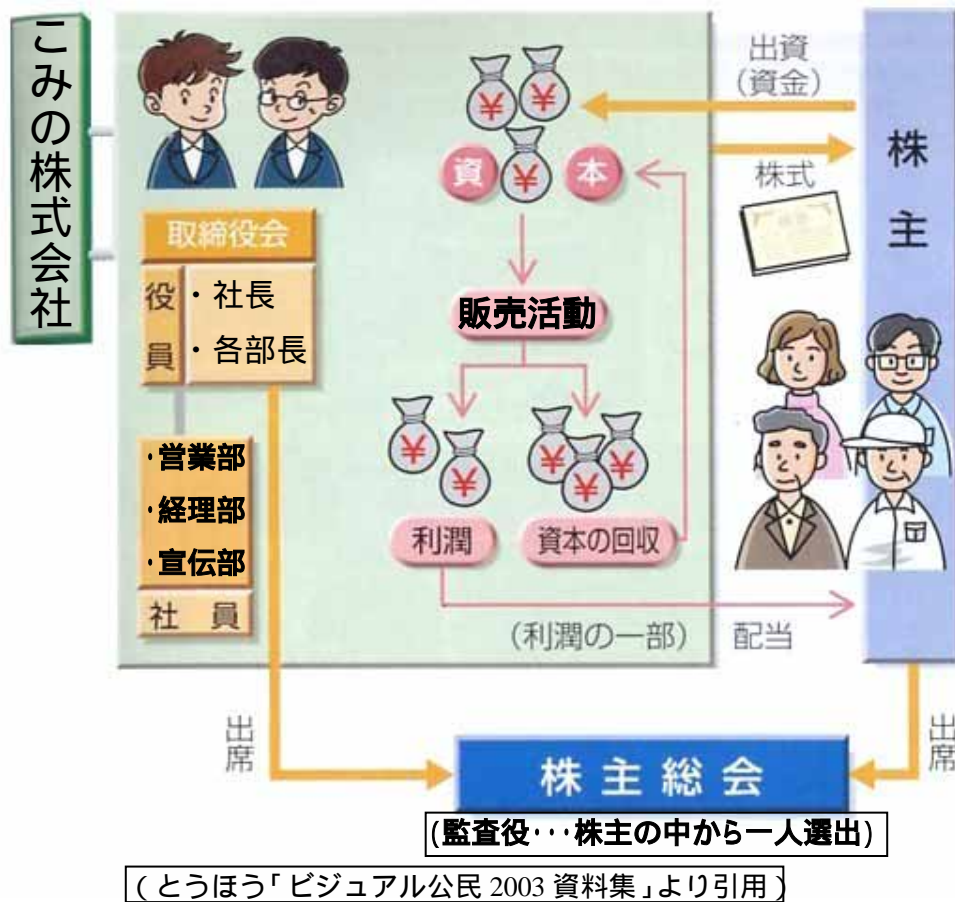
こみの株式会社

取締役会

役員

・社長
・各部長

・営業部
・経理部
・宣伝部

社員

資
本

販売活動

利潤

資本の回収

（利潤の一部）

出資
（資金）

株式

株主

配当

出席

出席

株主総会

（監査役・・・株主の中から一人選出）

（とうほう「ビジュアル公民 2003 資料集」より引用）